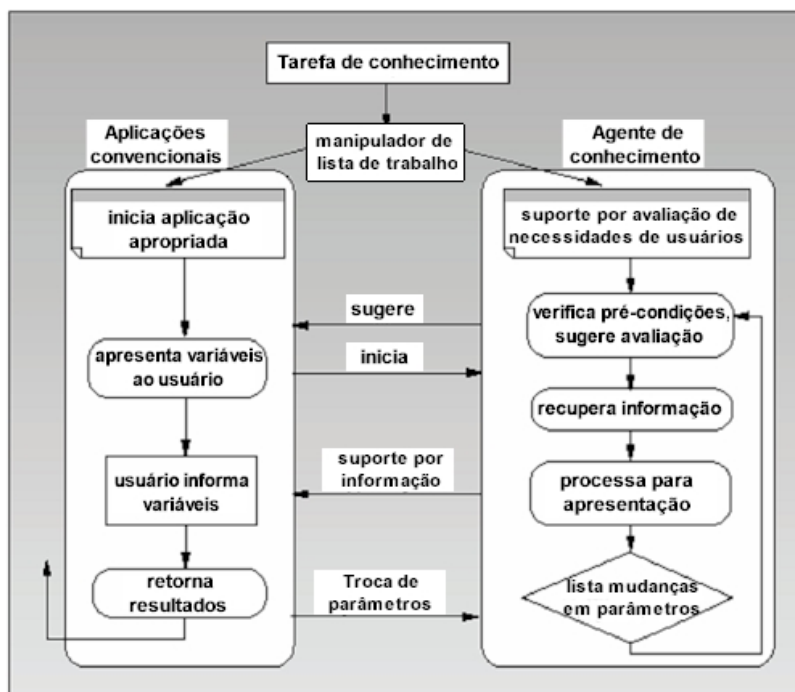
Tarefa de conhecimento

manipulador de lista de trabalho

Aplicações convencionais

Agente de conhecimento

inicia aplicação apropriada

apresenta variáveis ao usuário

usuário informa variáveis

retorna resultados

suporte por avaliação de necessidades de usuários

verifica pré-condições, sugere avaliação

recupera informação

processa para apresentação

lista mudanças em parâmetros

sugere

inicia

suporte por informação

Troca de parâmetros